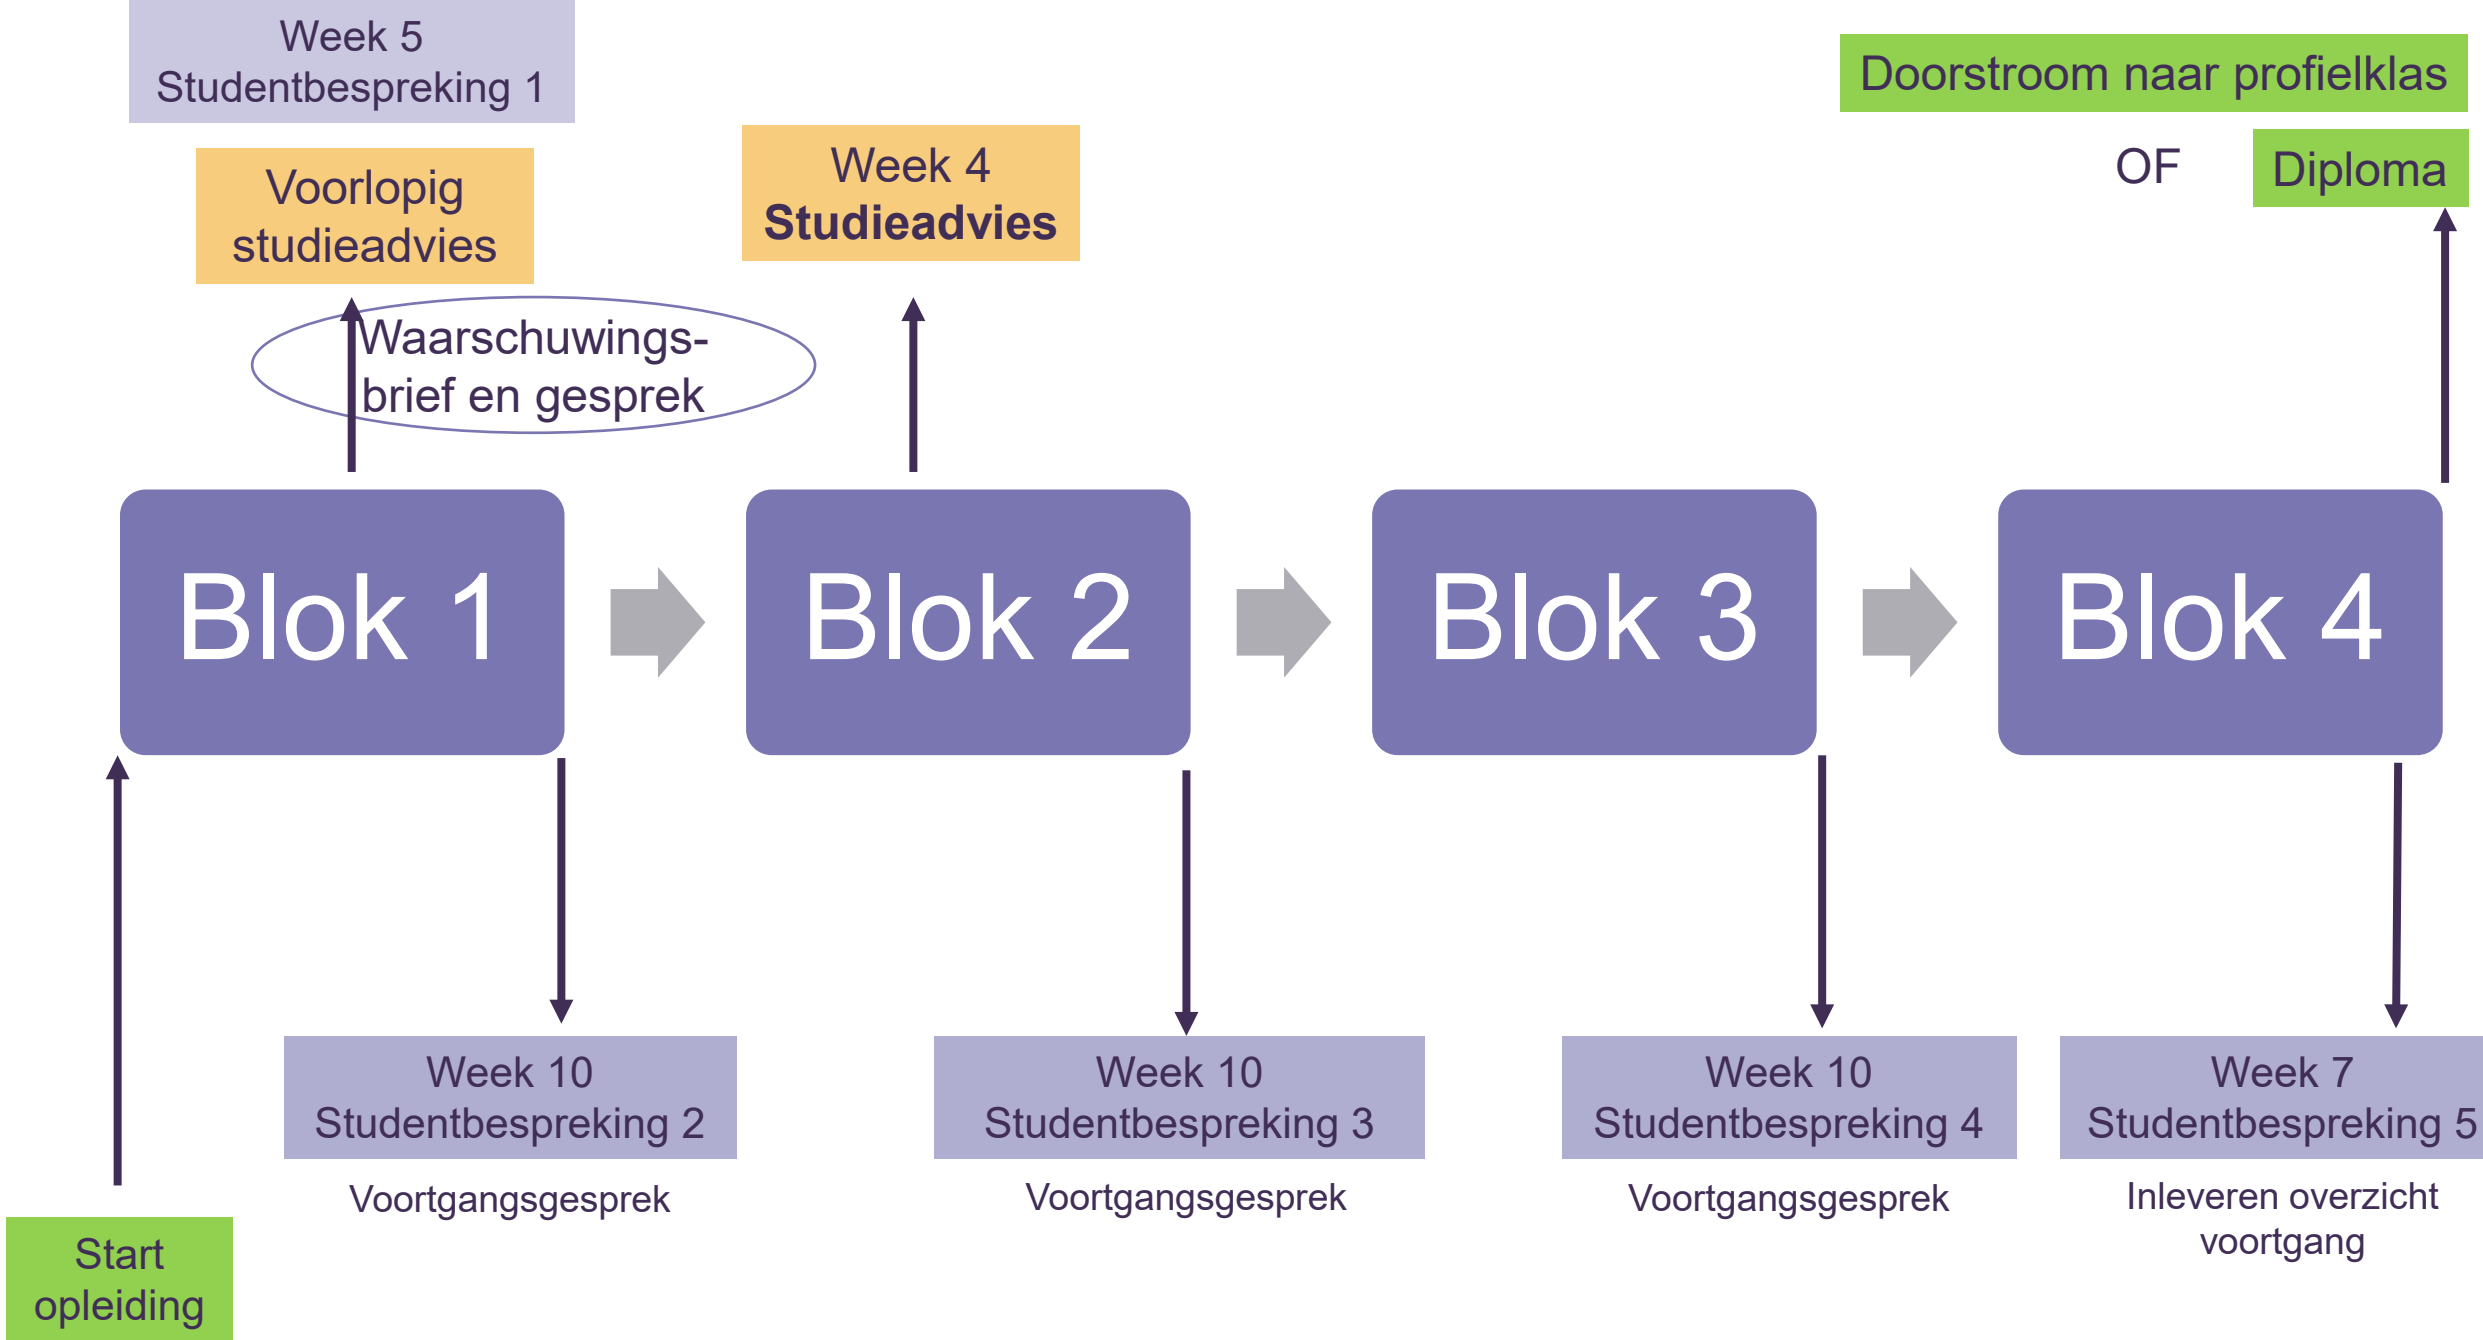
Week 5
Studentbespreking 1

Voorlopig studieadvies

Waarschuwingsbrief en gesprek

Week 4
**Studieadvies**

Doorstroom naar profielklas

OF

Diploma

Blok 1

Blok 2

Blok 3

Blok 4

Week 10
Studentbespreking 2

Voortgangsgesprek

Week 10
Studentbespreking 3

Voortgangsgesprek

Week 10
Studentbespreking 4

Voortgangsgesprek

Week 7
Studentbespreking 5

Inleveren overzicht voortgang

Start opleiding